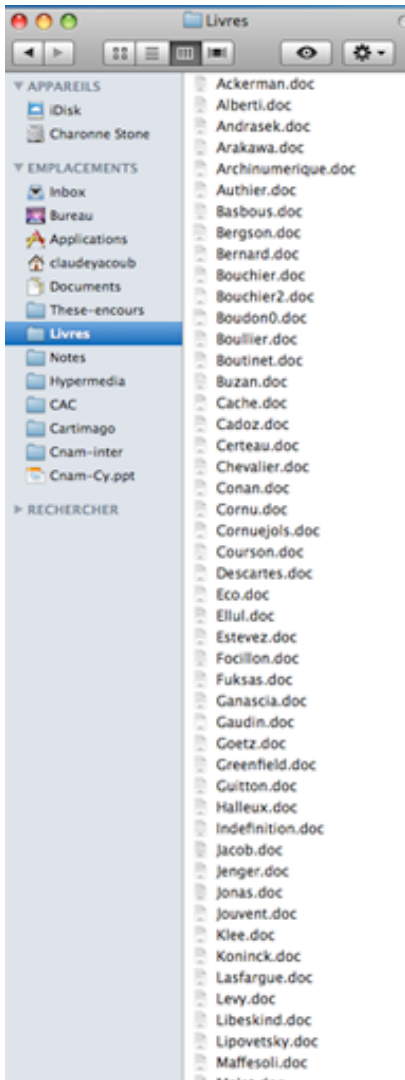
Livres

APPAREILS
iDisk
Charonne Stone

EMPLACEMENTS
Inbox
Bureau
Applications
claudeyacoub
Documents
These-encours
Livres
Notes
Hypermedia
CAC
Cartimago
Cnam-inter
Cnam-Cy.ppt

RECHERCHER

Ackerman.doc
Alberti.doc
Andrasek.doc
Arakawa.doc
Archinumerique.doc
Authier.doc
Basbous.doc
Bergson.doc
Bernard.doc
Bouchier.doc
Bouchier2.doc
Boudon0.doc
Boullier.doc
Boutinet.doc
Buzan.doc
Cache.doc
Cadoz.doc
Certeau.doc
Chevalier.doc
Conan.doc
Cornu.doc
Cornuejols.doc
Courson.doc
Descartes.doc
Eco.doc
Ellul.doc
Estevez.doc
Focillon.doc
Fuksas.doc
Ganascia.doc
Gaudin.doc
Goetz.doc
Greenfield.doc
Guitton.doc
Halleux.doc
Indefinition.doc
Jacob.doc
Jenger.doc
Jonas.doc
Jouvent.doc
Klee.doc
Koninck.doc
Lasfargue.doc
Levy.doc
Libeskind.doc
Lipovetsky.doc
Maffesoli.doc
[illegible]